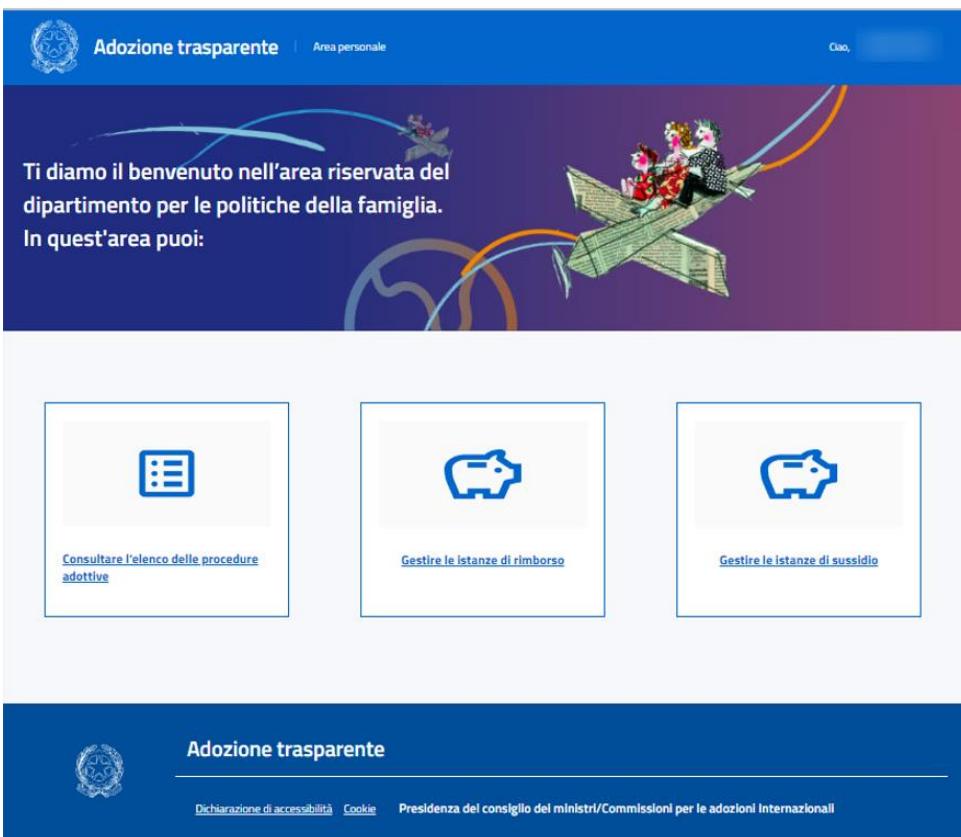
Adozione trasparente | Area personale

Ciao, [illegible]

Ti diamo il benvenuto nell'area riservata del dipartimento per le politiche della famiglia. In quest'area puoi:

Consultare l'elenco delle procedure adottive

Gestire le istanze di rimborso

Gestire le istanze di sussidio

Adozione trasparente

Dichiarazione di accessibilità Cookie Presidenza del consiglio dei ministri/Commissioni per le adozioni internazionali